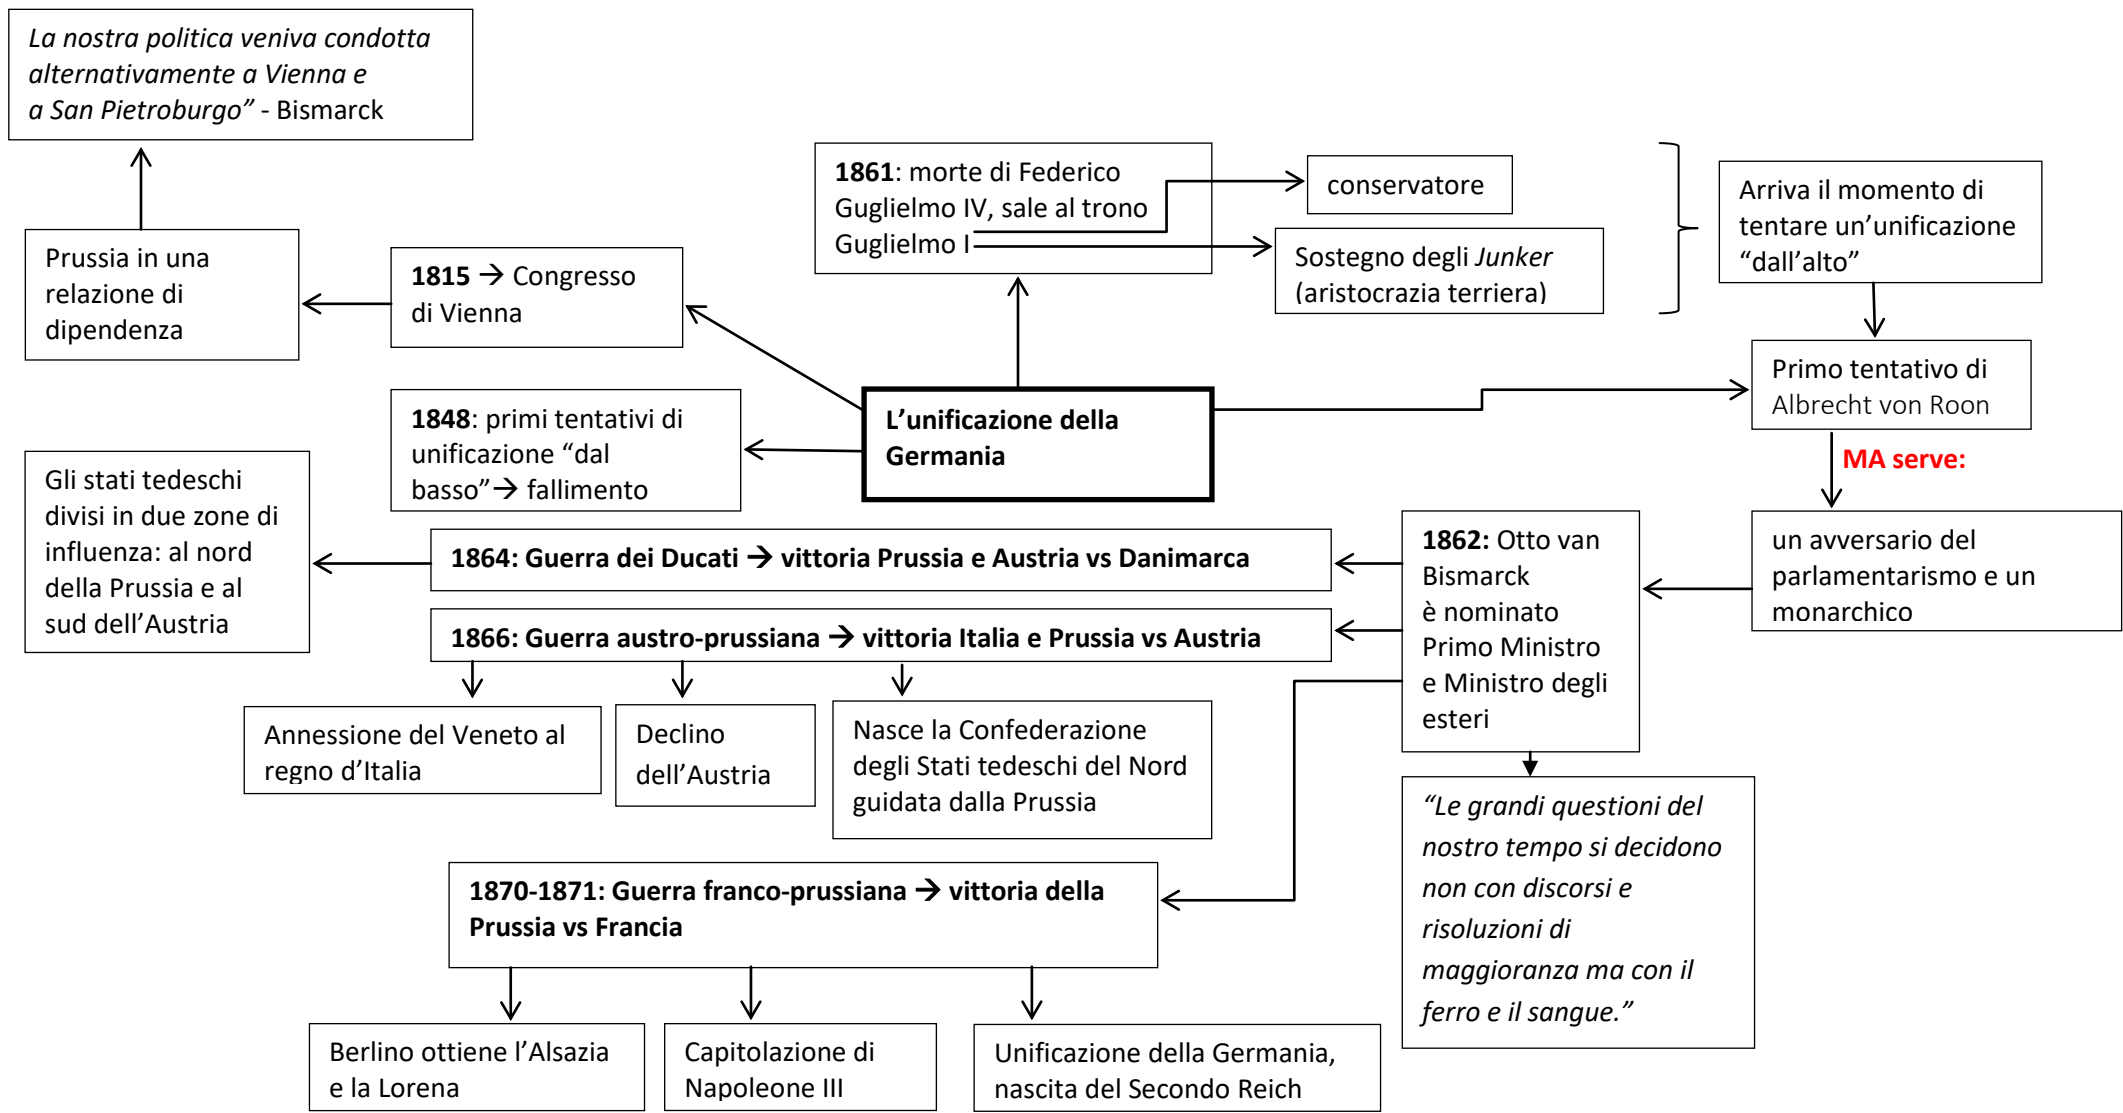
La nostra politica veniva condotta alternativamente a Vienna e a San Pietroburgo" - Bismarck

Prussia in una relazione di dipendenza

1815 → Congresso di Vienna

1861: morte di Federico Guglielmo IV, sale al trono Guglielmo I

conservatore

Sostegno degli Junker (aristocrazia terriera)

Arriva il momento di tentare un'unificazione "dall'alto"

L'unificazione della Germania

1848: primi tentativi di unificazione "dal basso"→ fallimento

Primo tentativo di Albrecht von Roon

MA serve:

un avversario del parlamentarismo e un monarchico

Gli stati tedeschi divisi in due zone di influenza: al nord della Prussia e al sud dell'Austria

1864: Guerra dei Ducati → vittoria Prussia e Austria vs Danimarca

1866: Guerra austro-prussiana → vittoria Italia e Prussia vs Austria

1862: Otto van Bismarck è nominato Primo Ministro e Ministro degli esteri

Annessione del Veneto al regno d'Italia

Declino dell'Austria

Nasce la Confederazione degli Stati tedeschi del Nord guidata dalla Prussia

"Le grandi questioni del nostro tempo si decidono non con discorsi e risoluzioni di maggioranza ma con il ferro e il sangue."

1870-1871: Guerra franco-prussiana → vittoria della Prussia vs Francia

Berlino ottiene l'Alsazia e la Lorena

Capitolazione di Napoleone III

Unificazione della Germania, nascita del Secondo Reich